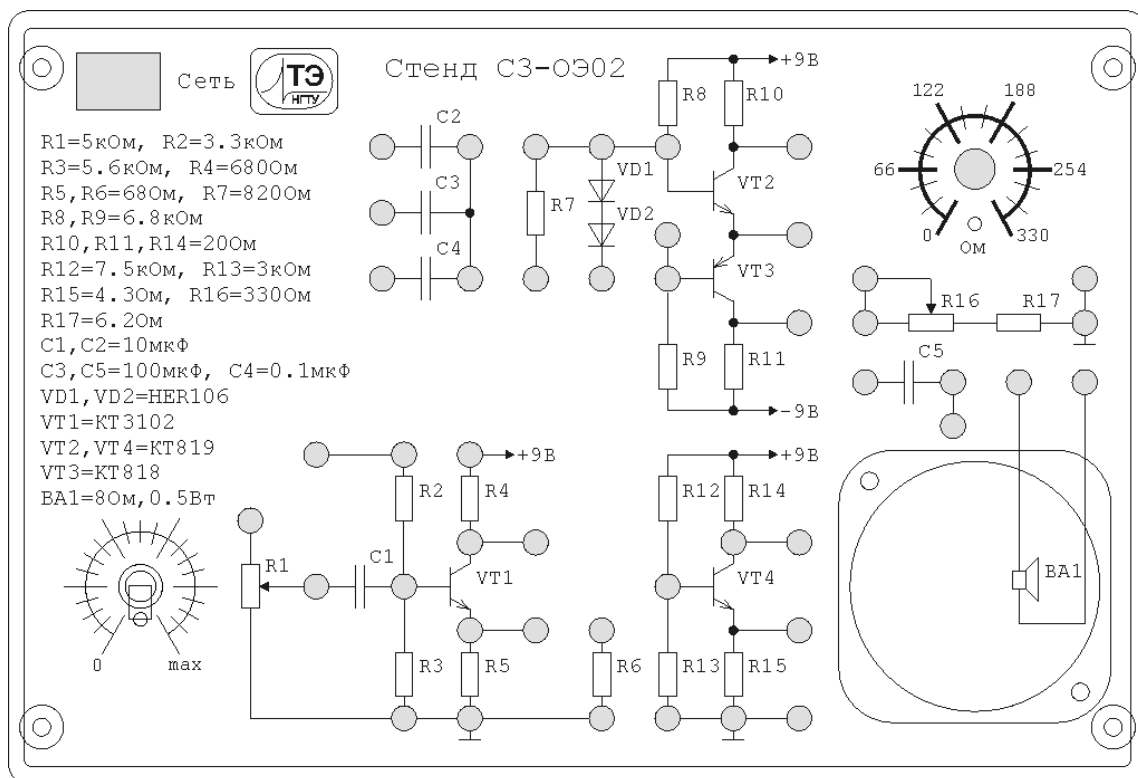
Сеть

ТЭ
НГТУ

Стенд С3-ОЭ02

R1=5кОм, R2=3.3кОм
R3=5.6кОм, R4=680Ом
R5,R6=68Ом, R7=820Ом
R8,R9=6.8кОм
R10,R11,R14=20Ом
R12=7.5кОм, R13=3кОм
R15=4.3Ом, R16=330Ом
R17=6.2Ом
C1,C2=10мкФ
C3,C5=100мкФ, C4=0.1мкФ
VD1,VD2=HER106
VT1=KT3102
VT2,VT4=KT819
VT3=KT818
BA1=8Ом,0.5Вт

0 max

C2
C3
C4
R7
VD1
VD2
R8
R10
+9В
VT2
VT3
R9
R11
-9В

122 188
66 254
0 330
Ом

R16 R17
C5

R2
R4
+9В
R1
C1
VT1
R3
R5
R6

+9В
R12
R14
VT4
R13
R15

BA1